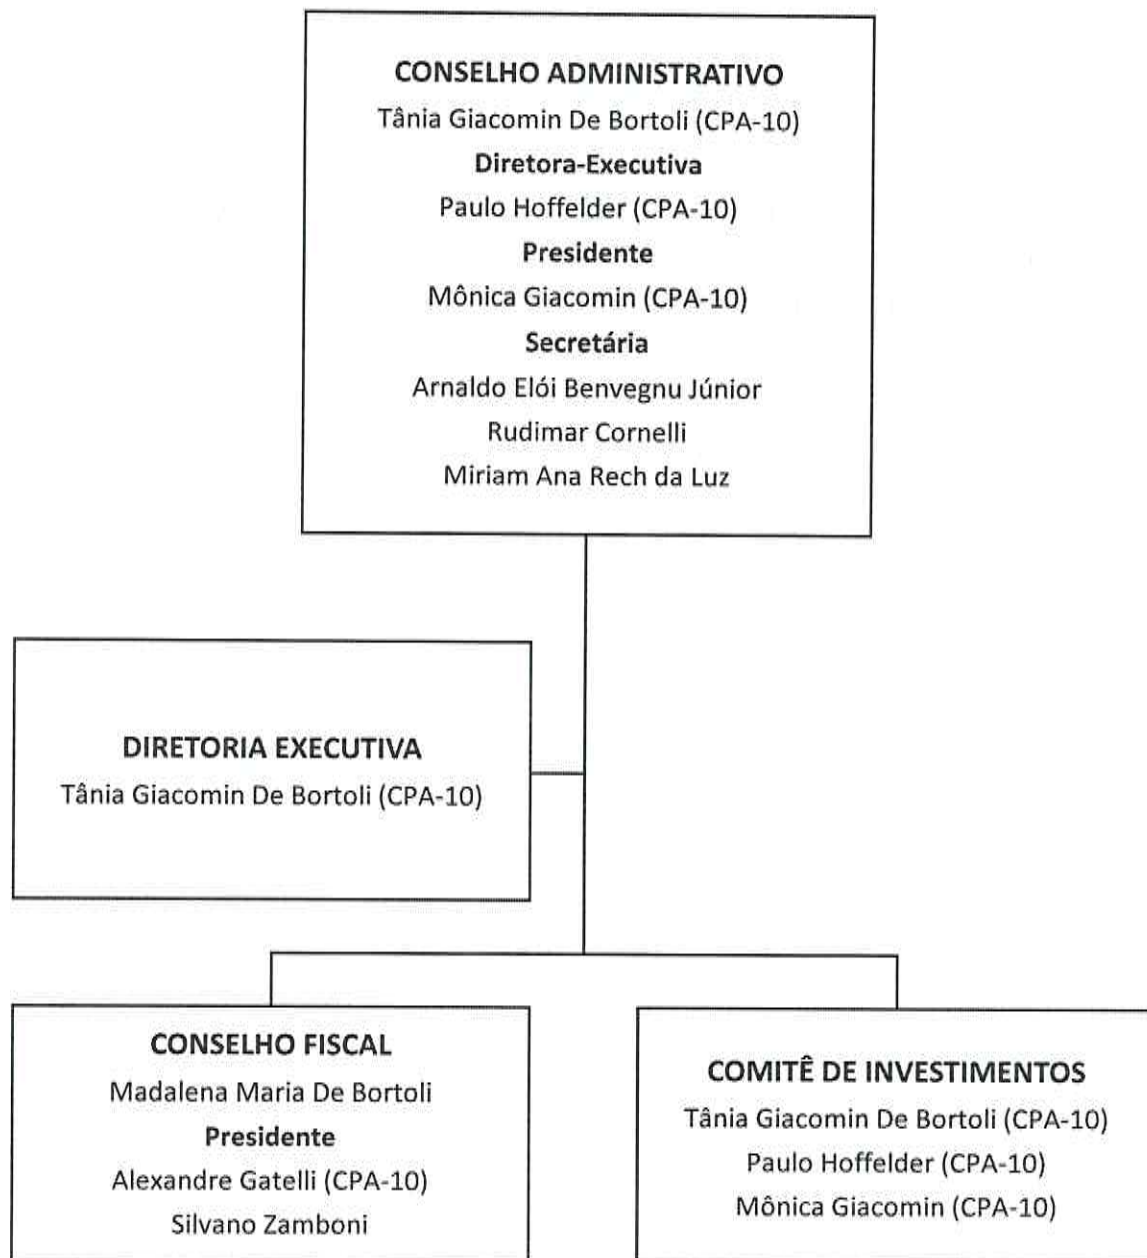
**CONSELHO ADMINISTRATIVO**
Tânia Giacomin De Bortoli (CPA-10)
**Diretora-Executiva**
Paulo Hoffelder (CPA-10)
**Presidente**
Mônica Giacomin (CPA-10)
**Secretária**
Arnaldo Elói Benvegnu Júnior
Rudimar Cornelli
Miriam Ana Rech da Luz

**DIRETORIA EXECUTIVA**
Tânia Giacomin De Bortoli (CPA-10)

**CONSELHO FISCAL**
Madalena Maria De Bortoli
**Presidente**
Alexandre Gatelli (CPA-10)
Silvano Zamboni

**COMITÊ DE INVESTIMENTOS**
Tânia Giacomin De Bortoli (CPA-10)
Paulo Hoffelder (CPA-10)
Mônica Giacomin (CPA-10)